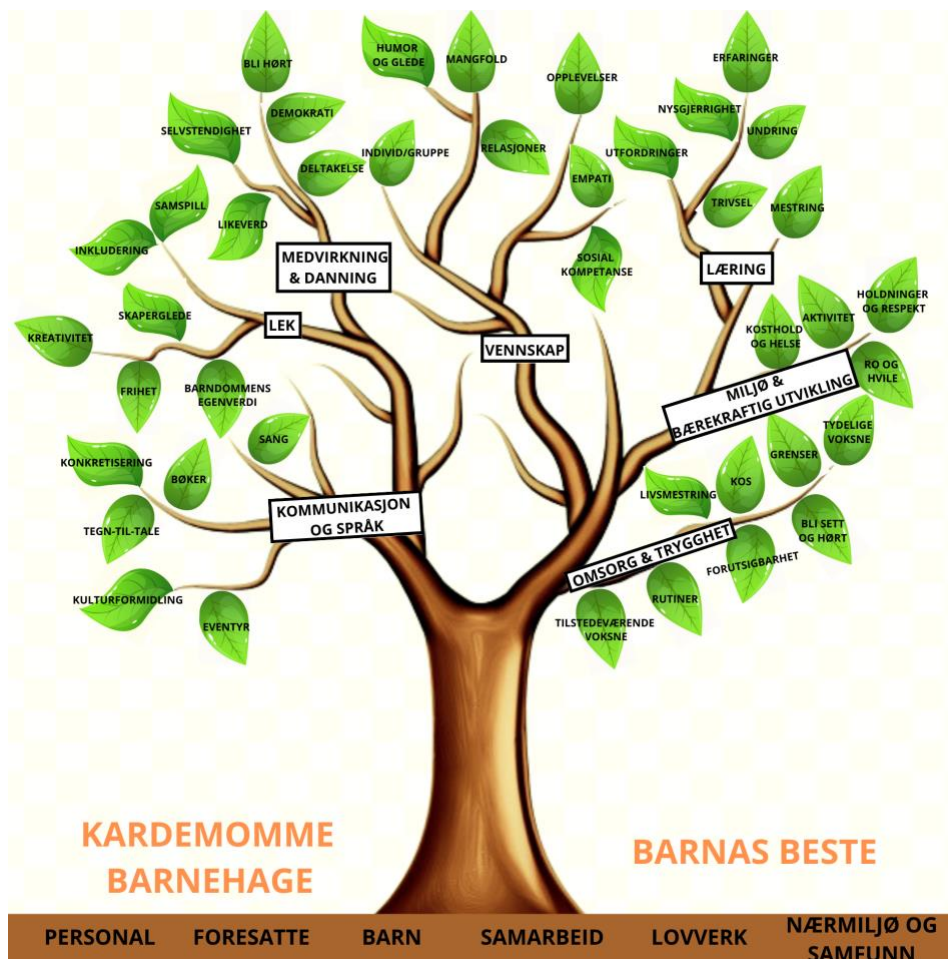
BLI HØRT
HUMOR OG GLEDE
MANGFOLD
OPPLEVELSER
ERFARINGER
DEMOKRATI
NYSGJERRIGHET
SELVSTENDIGHET
UNDRING
INDIVID/GRUPPE
RELASJONER
UTFORDRINGER
DELTAKELSE
EMPATI
SAMSPILL
TRIVSEL
MESTRING
LIKEVERD
INKLUDERING
MEDVIRKNING & DANNING
SOSIAL KOMPETANSE
LÆRING
SKAPERGLEDE
HOLDNINGER OG RESPEKT
AKTIVITET
LEK
KREATIVITET
KOSTHOLD OG HELSE
VENNSKAP
FRIHET
BARNDOMMENS EGENVERDI
RO OG HVILE
MILJØ & BÆREKRAFTIG UTVIKLING
SANG
TYDELIGE VOKSNE
GRENSER
KONKRETISERING
BØKER
KOS
LIVSMESTRING
KOMMUNIKASJON OG SPRÅK
BLI SETT OG HØRT
TEGN-TIL-TALE
OMSORG & TRYGGHET
FORUTSIGBARHET
KULTURFORMIDLING
RUTINER
EVENTYR
TILSTEDEVÆRENDE VOKSNE

KARDEMOMME BARNEHAGE

BARNAS BESTE

PERSONAL FORESATTE BARN SAMARBEID LOVVERK NÆRMILJØ OG SAMFUNN